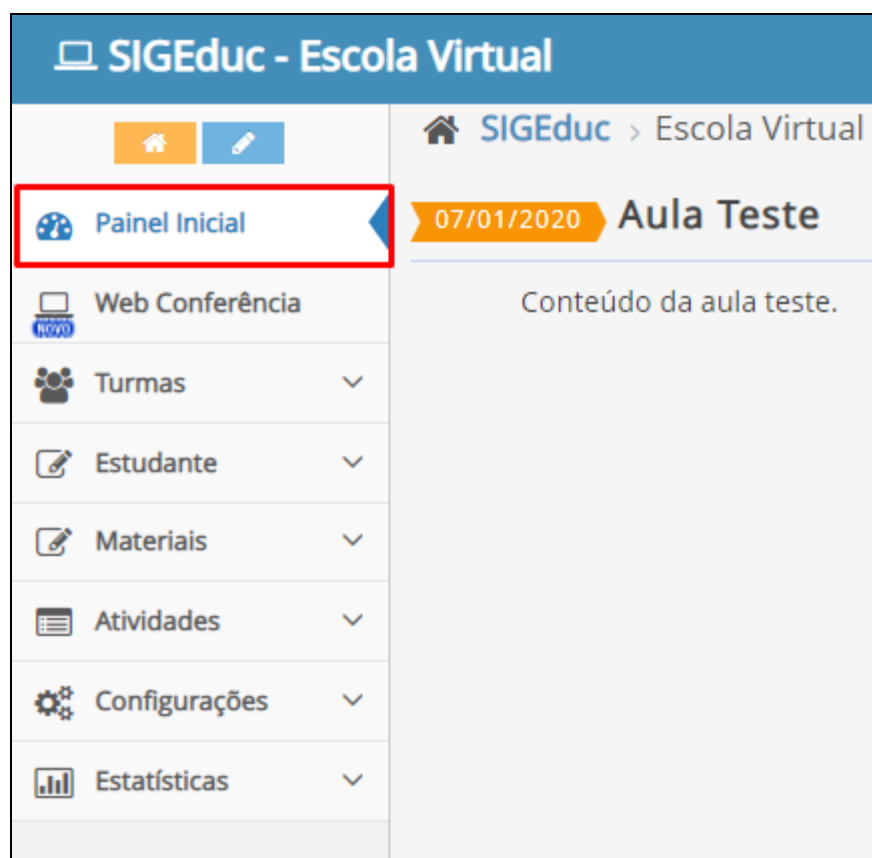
SIGEduc - Escola Virtual

SIGEduc › Escola Virtual

Painel Inicial

NOVO
Web Conferência

Turmas

Estudante

Materiais

Atividades

Configurações

Estatísticas

07/01/2020 Aula Teste

Conteúdo da aula teste.